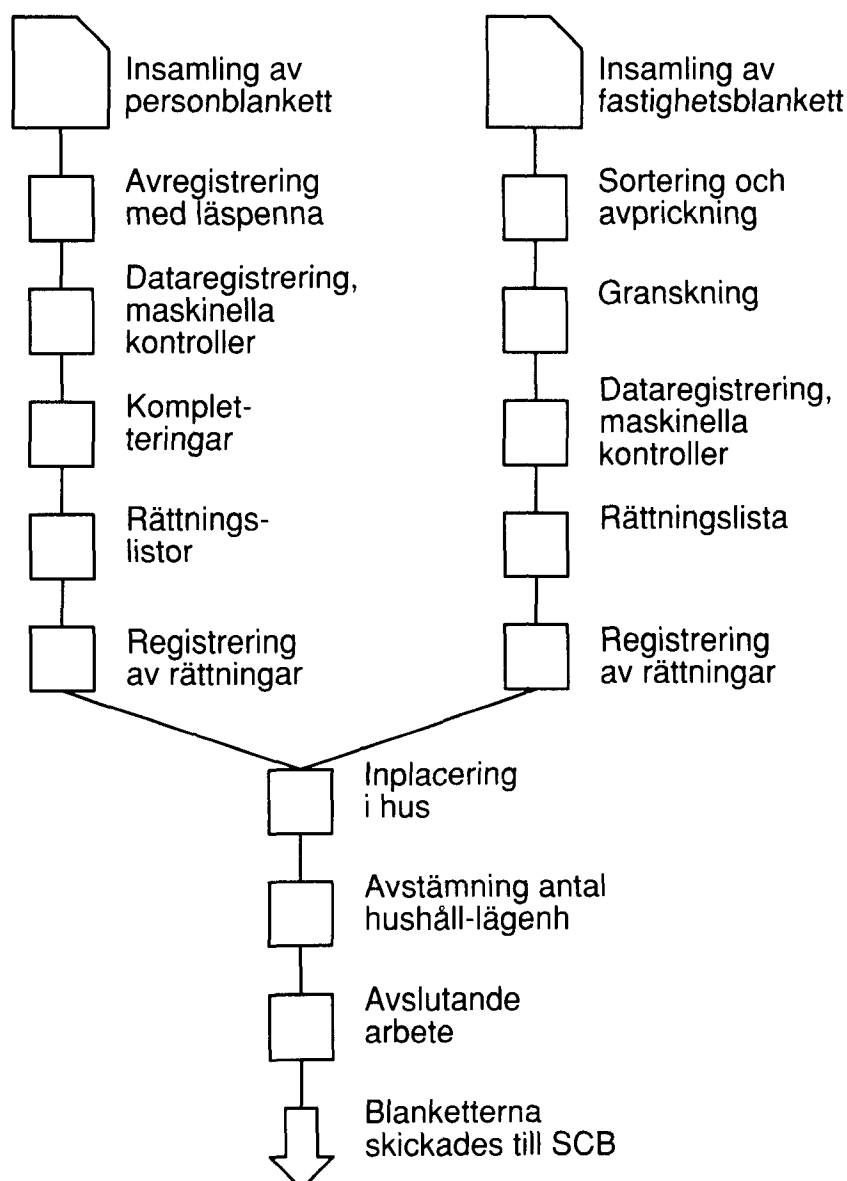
Insamling av personblankett

Avregistrering med läspenna

Dataregistrering, maskinella kontroller

Kompletteringar

Rättningslistor

Registrering av rättningar

Insamling av fastighetsblankett

Sortering och avprickning

Granskning

Dataregistrering, maskinella kontroller

Rättningslista

Registrering av rättningar

Inplacering i hus

Avstämning antal hushåll-lägenh

Avslutande arbete

Blanketterna skickades till SCB